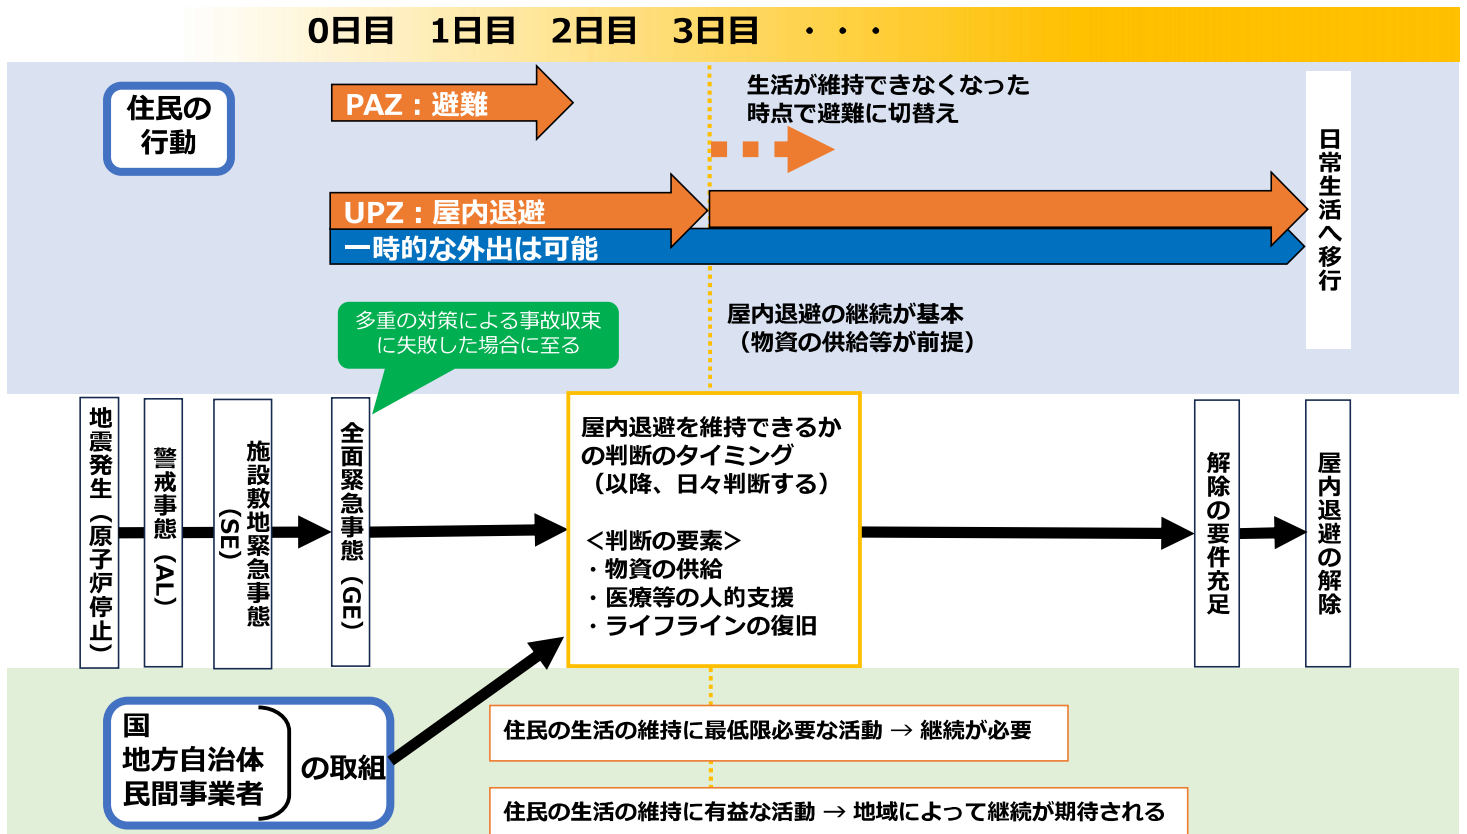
0日目　1日目　2日目　3日目　・・・

住民の行動

PAZ：避難

生活が維持できなくなった時点で避難に切替え

UPZ：屋内退避

一時的な外出は可能

日常生活へ移行

多重の対策による事故収束に失敗した場合に至る

屋内退避の継続が基本（物資の供給等が前提）

地震発生（原子炉停止）

警戒事態（AL）

施設敷地緊急事態（SE）

全面緊急事態（GE）

屋内退避を維持できるかの判断のタイミング（以降、日々判断する）

＜判断の要素＞
・物資の供給
・医療等の人的支援
・ライフラインの復旧

解除の要件充足

屋内退避の解除

国
地方自治体
民間事業者
の取組

住民の生活の維持に最低限必要な活動 → 継続が必要

住民の生活の維持に有益な活動 → 地域によって継続が期待される